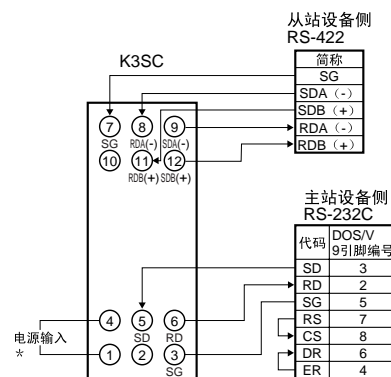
从站设备侧
RS-422

| 简称 |
|---|
| SG |
| SDA（-） |
| SDB（+） |
| RDA（-） |
| RDB（+） |

K3SC

⑦ ⑧ ⑨
SG RDA(-) SDA(-)
⑩ ⑪ ⑫
RDB(+) SDB(+)

主站设备侧
RS-232C

| 代码 | DOS/V 9引脚编号 |
|---|---|
| SD | 3 |
| RD | 2 |
| SG | 5 |
| RS | 7 |
| CS | 8 |
| DR | 6 |
| ER | 4 |

④ ⑤ ⑥
SD RD
① ② ③
SG

电源输入
*